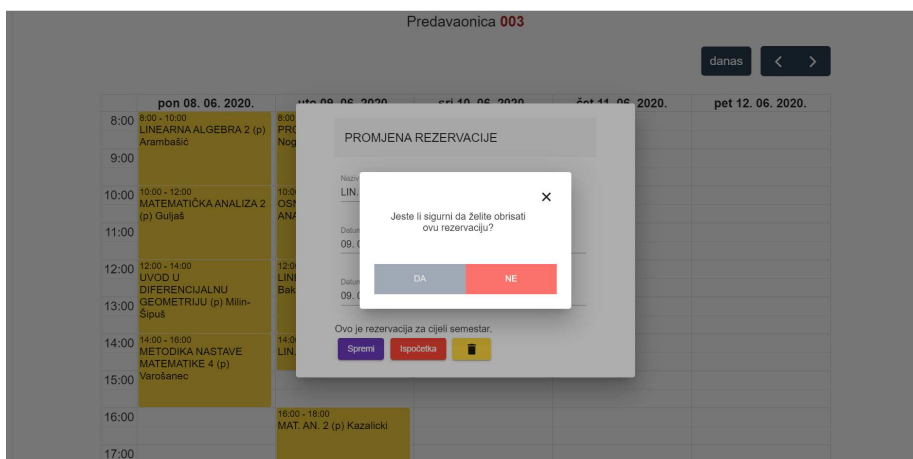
Predavaonica 003

danas

| | pon 08. 06. 2020. | uto 09. 06. 2020. | sri 10. 06. 2020. | čet 11. 06. 2020. | pet 12. 06. 2020. |
|---|---|---|---|---|---|
| 8:00 | 8:00 - 10:00 LINEARNA ALGEBRA 2 (p) Arambašić | 8:00 PRO Nog | | | |
| 9:00 | | | | | |
| 10:00 | 10:00 - 12:00 MATEMATIČKA ANALIZA 2 (p) Guljaš | 10:0 OSN ANA | | | |
| 11:00 | | | | | |
| 12:00 | 12:00 - 14:00 UVOD U DIFERENCIJALNU GEOMETRIJU (p) Milin-Šipuš | 12:0 LINE Bak | | | |
| 13:00 | | | | | |
| 14:00 | 14:00 - 16:00 METODIKA NASTAVE MATEMATIKE 4 (p) Varošanec | 14:0 LIN. | | | |
| 15:00 | | | | | |
| 16:00 | | 16:00 - 18:00 MAT. AN. 2 (p) Kazalicki | | | |
| 17:00 | | | | | |

PROMJENA REZERVACIJE

Naziv
LIN.

Datum
09. 0

Datum
09. 0

Ovo je rezervacija za cijeli semestar.

Spremi
Ispočetka

Jeste li sigurni da želite obrisati ovu rezervaciju?

DA
NE